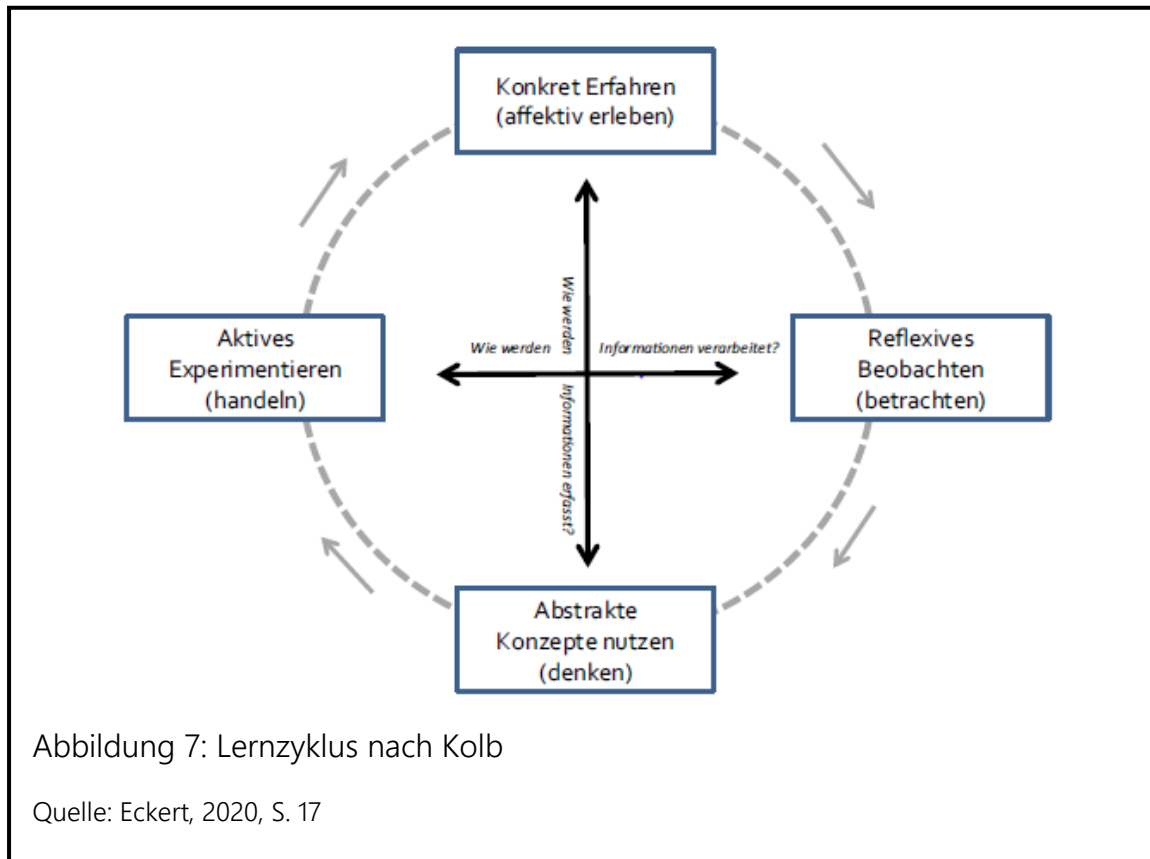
Konkret Erfahren
(affektiv erleben)

Aktives
Experimentieren
(handeln)

Wie werden

Wie werden

Informationen verarbeitet?

Informationen erfasst?

Reflexives
Beobachten
(betrachten)

Abstrakte
Konzepte nutzen
(denken)

Abbildung 7: Lernzyklus nach Kolb

Quelle: Eckert, 2020, S. 17